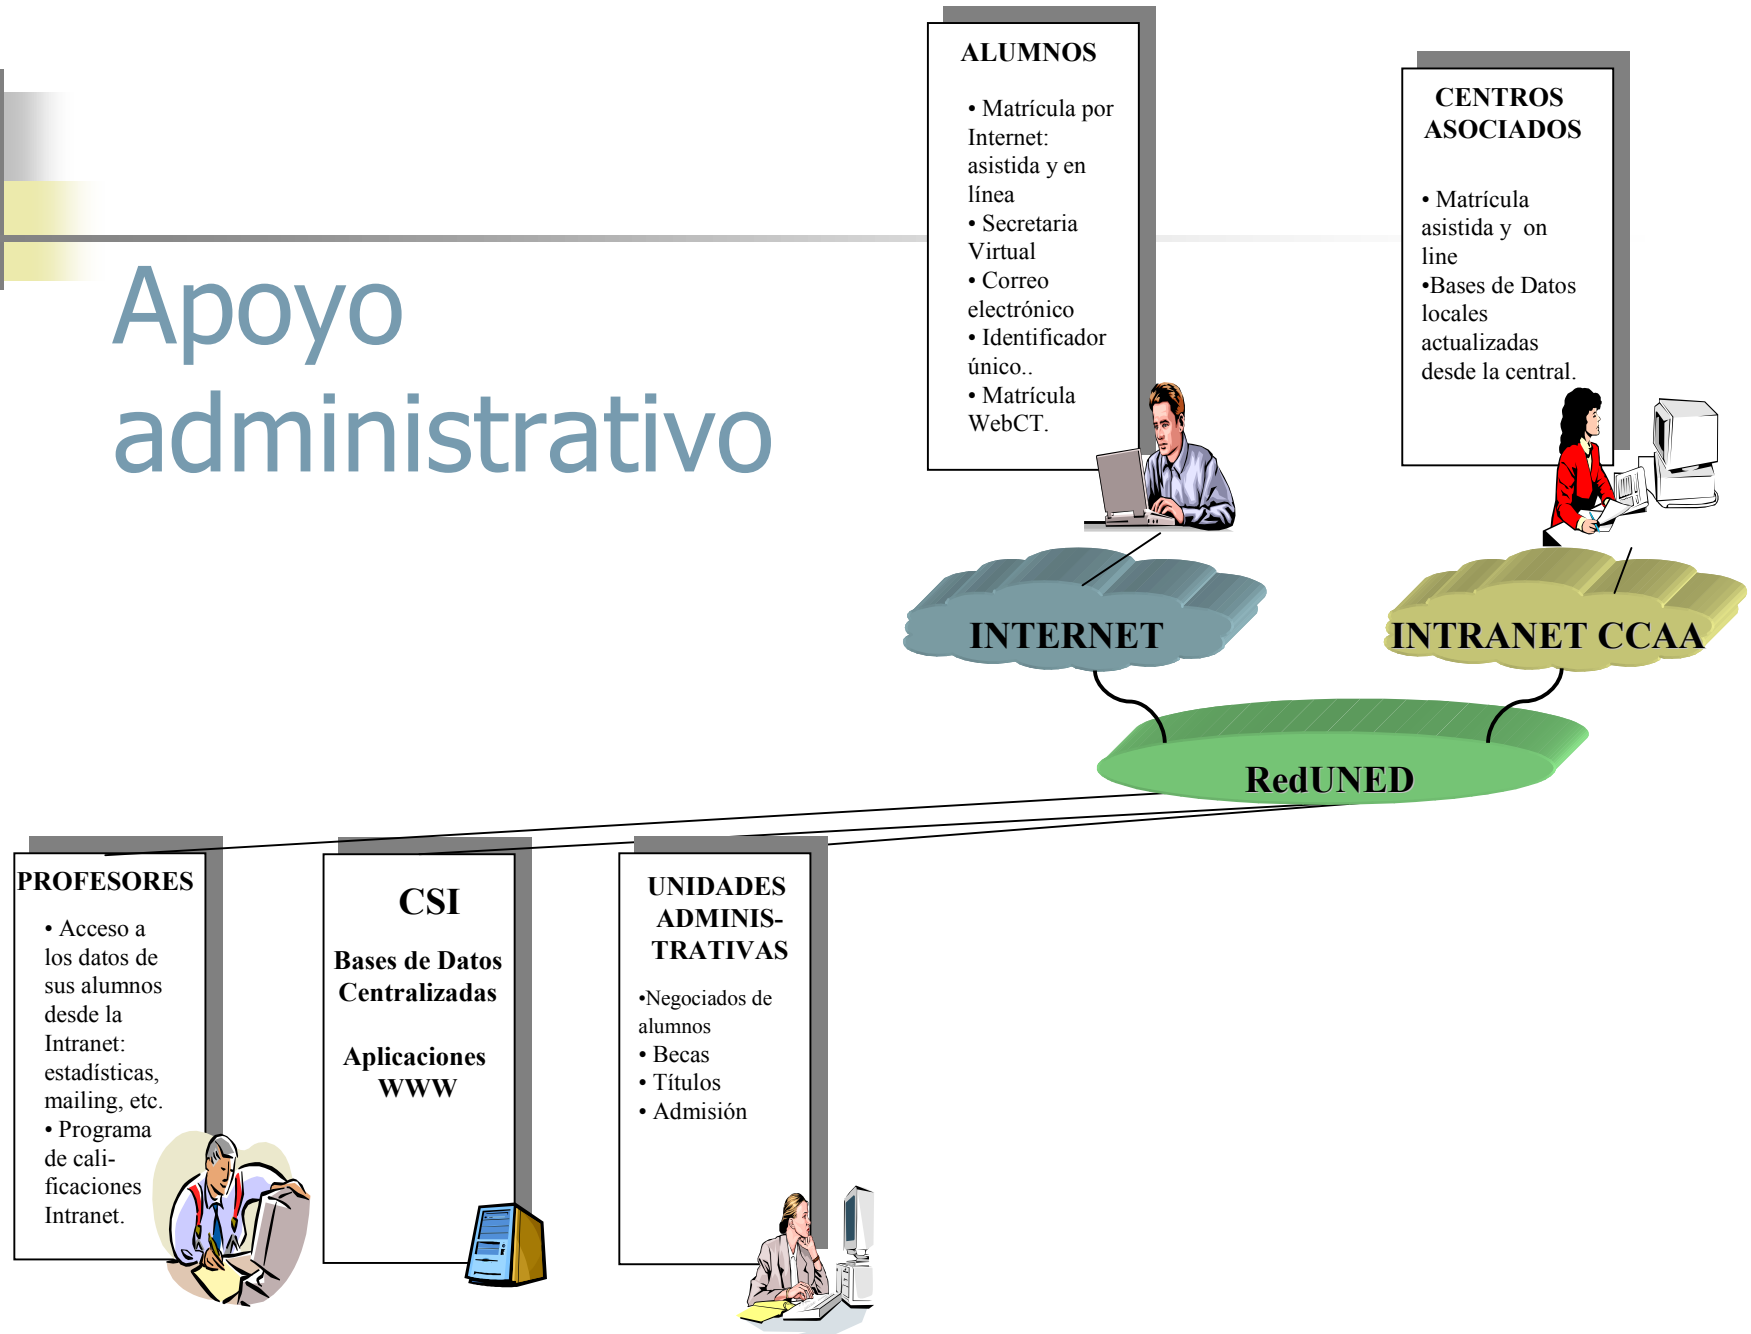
Apoyo administrativo

ALUMNOS

• Matrícula por Internet: asistida y en línea
• Secretaria Virtual
• Correo electrónico
• Identificador único..
• Matrícula WebCT.

CENTROS ASOCIADOS

• Matrícula asistida y on line
•Bases de Datos locales actualizadas desde la central.

INTERNET

INTRANET CCAA

RedUNED

PROFESORES

• Acceso a los datos de sus alumnos desde la Intranet: estadísticas, mailing, etc.
• Programa de calificaciones Intranet.

CSI

Bases de Datos Centralizadas

Aplicaciones WWW

UNIDADES ADMINISTRATIVAS

•Negociados de alumnos
• Becas
• Títulos
• Admisión